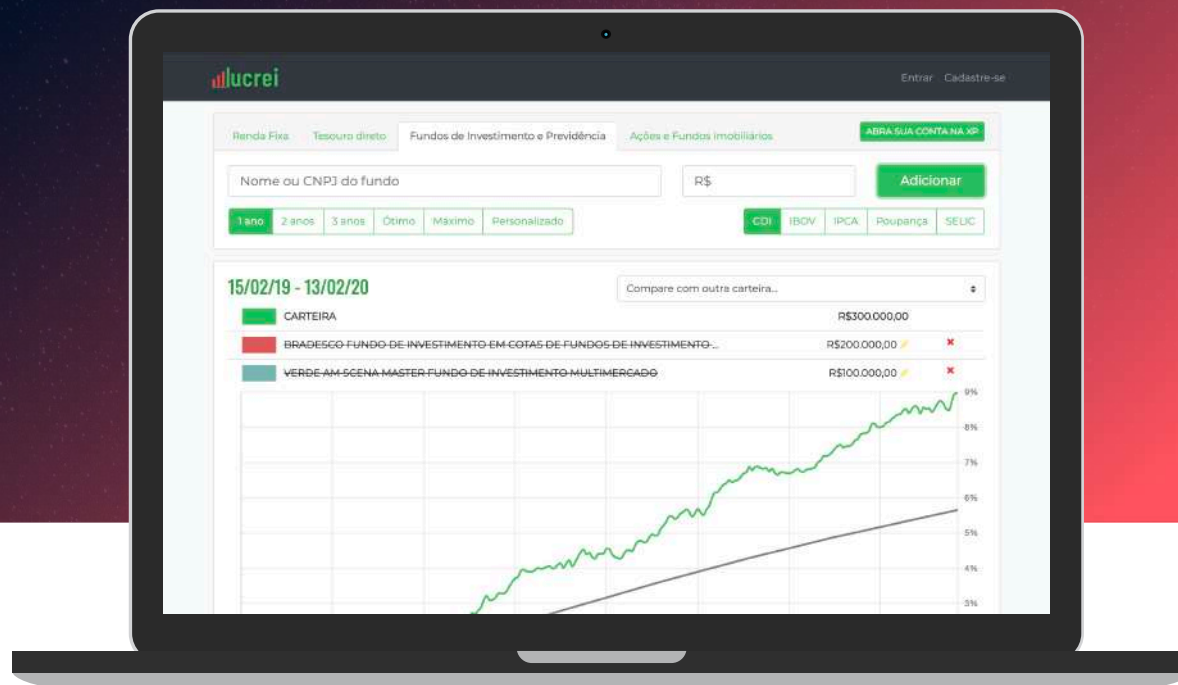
lucrei

Entrar Cadastre-se

Renda Fixa Tesouro direto Fundos de Investimento e Previdência Ações e Fundos Imobiliários

ABRA SUA CONTA NA XP

Nome ou CNPJ do fundo

R$

Adicionar

1 ano 2 anos 3 anos Ótimo Máximo Personalizado

CDI IBOV IPCA Poupança SELIC

15/02/19 - 13/02/20

Compare com outra carteira...

CARTEIRA R$300.000,00

BRADESCO FUNDO DE INVESTIMENTO EM COTAS DE FUNDOS DE INVESTIMENTO... R$200.000,00

VERDE AM SCENA MASTER FUNDO DE INVESTIMENTO MULTIMERCADO R$100.000,00

9%
8%
7%
6%
5%
4%
3%